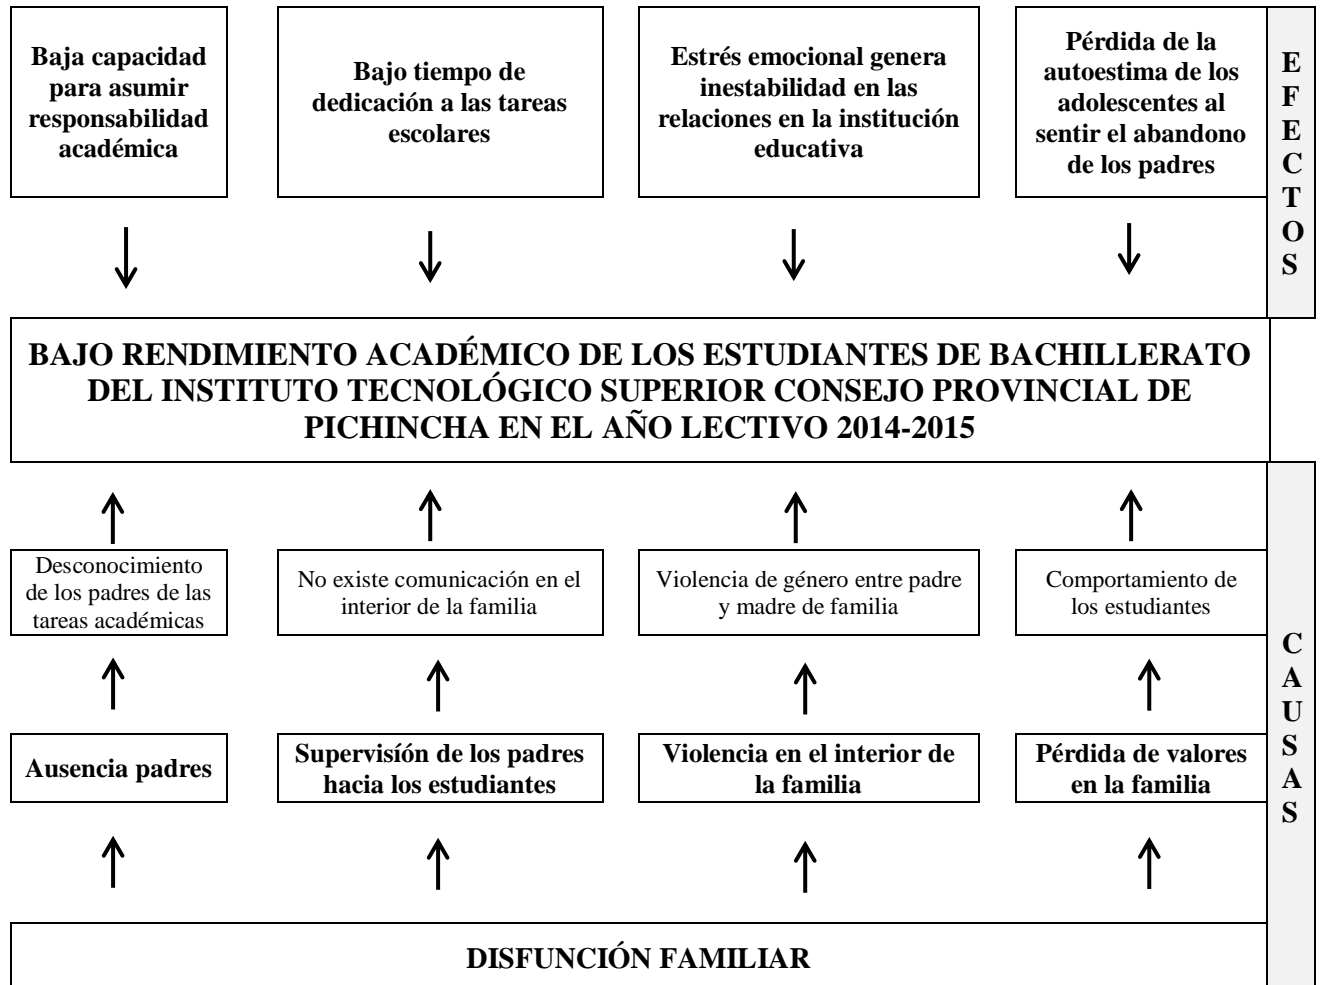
Baja capacidad para asumir responsabilidad académica

Bajo tiempo de dedicación a las tareas escolares

Estrés emocional genera inestabilidad en las relaciones en la institución educativa

Pérdida de la autoestima de los adolescentes al sentir el abandono de los padres

EFECTOS

BAJO RENDIMIENTO ACADÉMICO DE LOS ESTUDIANTES DE BACHILLERATO DEL INSTITUTO TECNOLÓGICO SUPERIOR CONSEJO PROVINCIAL DE PICHINCHA EN EL AÑO LECTIVO 2014-2015

Desconocimiento de los padres de las tareas académicas

No existe comunicación en el interior de la familia

Violencia de género entre padre y madre de familia

Comportamiento de los estudiantes

Ausencia padres

Supervisión de los padres hacia los estudiantes

Violencia en el interior de la familia

Pérdida de valores en la familia

CAUSAS

DISFUNCIÓN FAMILIAR